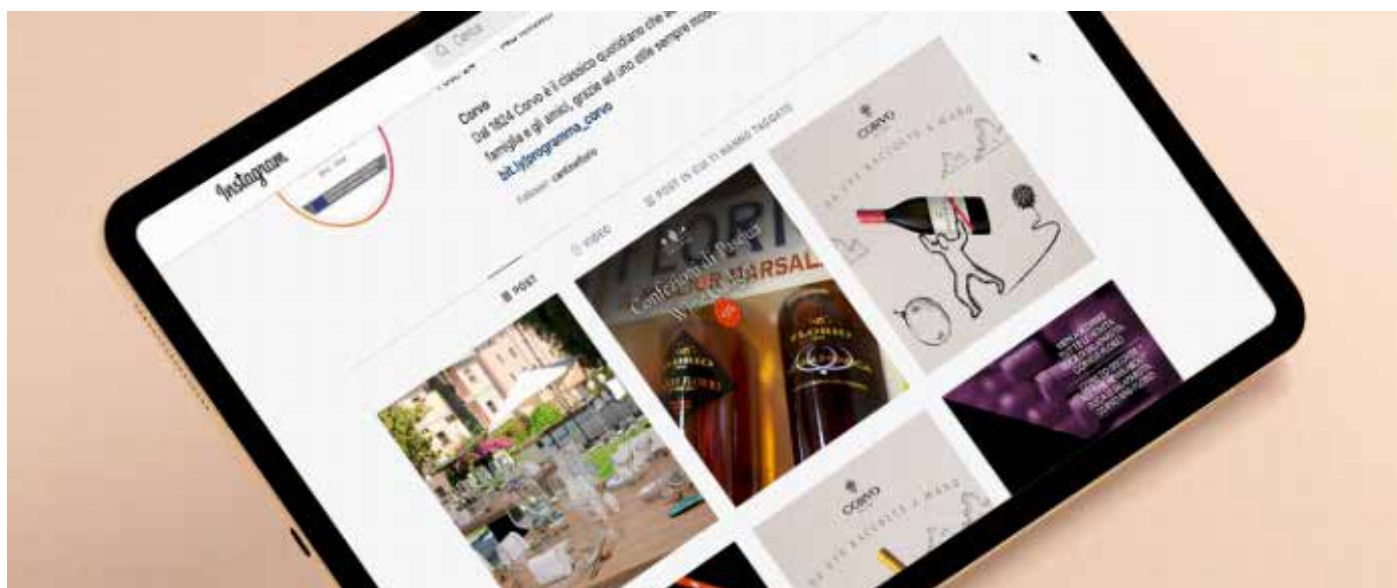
Instagram

Cerca

Corvo

Dal 1824 Corvo è il classico quotidiano che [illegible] famiglia e gli amici, grazie ad uno stile sempre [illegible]

bit.ly/programma_corvo

Follower: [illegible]

POST

VIDEO

POST IN CUI TI HANNO TAGGATO

CORVO

DA UVE RACCOLTE A MANO

FLORIO

Confezioni di Pasqua

MARSALA

CORVO

DA UVE RACCOLTE A MANO